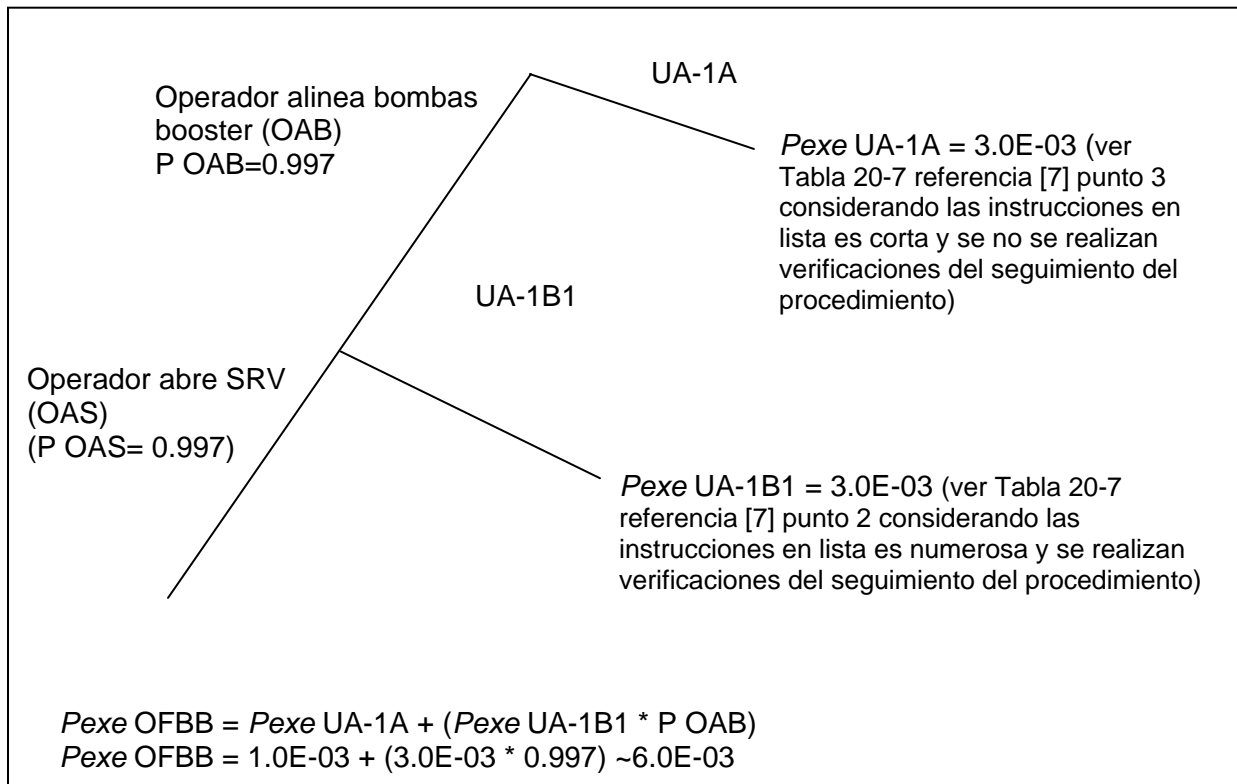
Operador alinea bombas booster (OAB)
P OAB=0.997

UA-1A

*Pexe* UA-1A = 3.0E-03 (ver Tabla 20-7 referencia [7] punto 3 considerando las instrucciones en lista es corta y se no se realizan verificaciones del seguimiento del procedimiento)

UA-1B1

Operador abre SRV (OAS)
(P OAS= 0.997)

*Pexe* UA-1B1 = 3.0E-03 (ver Tabla 20-7 referencia [7] punto 2 considerando las instrucciones en lista es numerosa y se realizan verificaciones del seguimiento del procedimiento)

*Pexe* OFBB = *Pexe* UA-1A + (*Pexe* UA-1B1 * P OAB)
*Pexe* OFBB = 1.0E-03 + (3.0E-03 * 0.997) ~6.0E-03